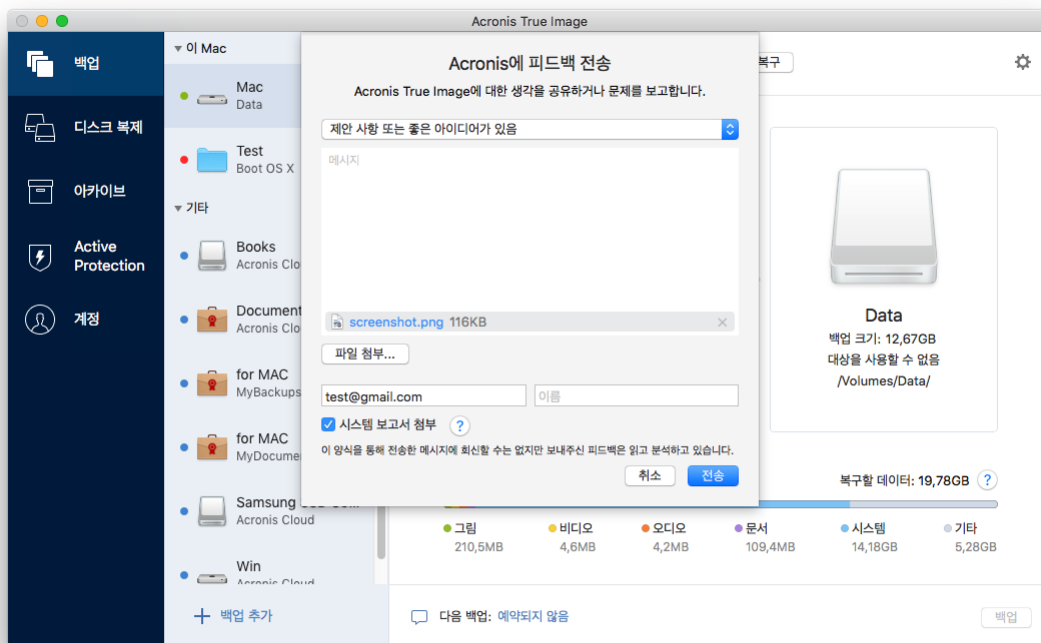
Acronis True Image

백업
디스크 복제
아카이브
Active Protection
계정

▼ 이 Mac
Mac
Data
Test
Boot OS X
▼ 기타
Books
Acronis Clou
Document
Acronis Clo
for MAC
MyBackups
for MAC
MyDocumen
Samsung
Acronis Cloud
Win
Acronis Cloud
+ 백업 추가

Acronis에 피드백 전송
Acronis True Image에 대한 생각을 공유하거나 문제를 보고합니다.
제안 사항 또는 좋은 아이디어가 있음
메시지
screenshot.png 116KB
파일 첨부...
test@gmail.com
이름
시스템 보고서 첨부 ?
이 양식을 통해 전송한 메시지에 회신할 수는 없지만 보내주신 피드백은 읽고 분석하고 있습니다.
취소
전송

복구

Data
백업 크기: 12,67GB
대상을 사용할 수 없음
/Volumes/Data/

복구할 데이터: 19,78GB ?
그림 210,5MB
비디오 4,6MB
오디오 4,2MB
문서 109,4MB
시스템 14,18GB
기타 5,28GB

다음 백업: 예약되지 않음
백업